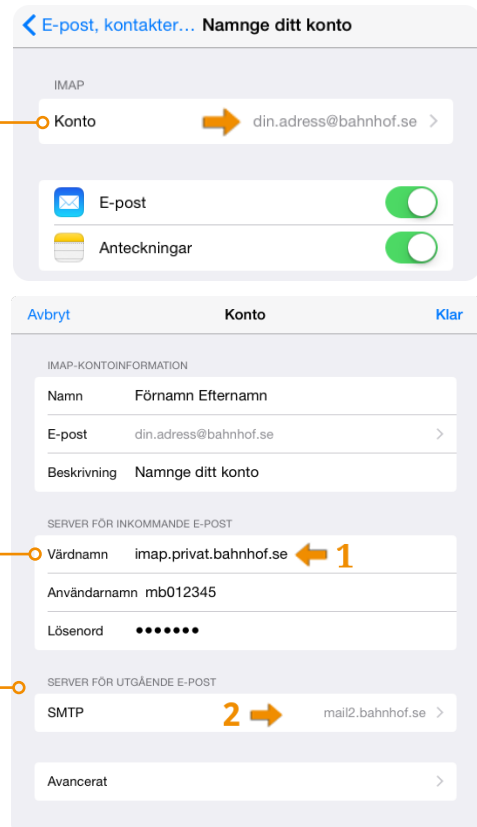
E-post, kontakter… Namnge ditt konto

IMAP

Konto din.adress@bahnhof.se

E-post

Anteckningar

Avbryt Konto Klar

IMAP-KONTOINFORMATION

Namn Förnamn Efternamn

E-post din.adress@bahnhof.se

Beskrivning Namnge ditt konto

SERVER FÖR INKOMMANDE E-POST

Värdnamn imap.privat.bahnhof.se 1

Användarnamn mb012345

Lösenord •••••••

SERVER FÖR UTGÅENDE E-POST

SMTP 2 mail2.bahnhof.se

Avancerat